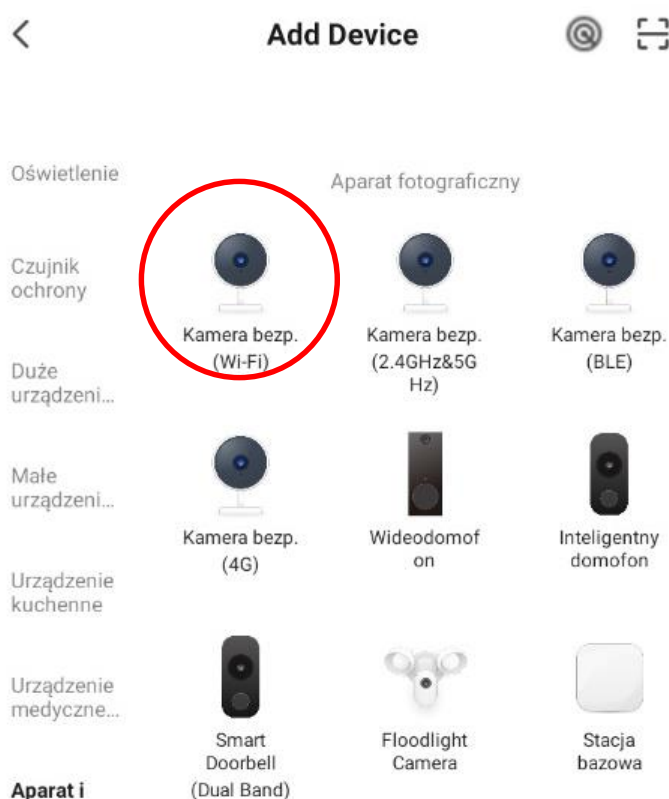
<

Add Device

Oświetlenie

Czujnik ochrony

Duże urządzeni...

Małe urządzeni...

Urządzenie kuchenne

Urządzenie medyczne...

Aparat i

Aparat fotograficzny

Kamera bezp. (Wi-Fi)

Kamera bezp. (2.4GHz&5G Hz)

Kamera bezp. (BLE)

Kamera bezp. (4G)

Wideodomofon

Inteligentny domofon

Smart Doorbell (Dual Band)

Floodlight Camera

Stacja bazowa